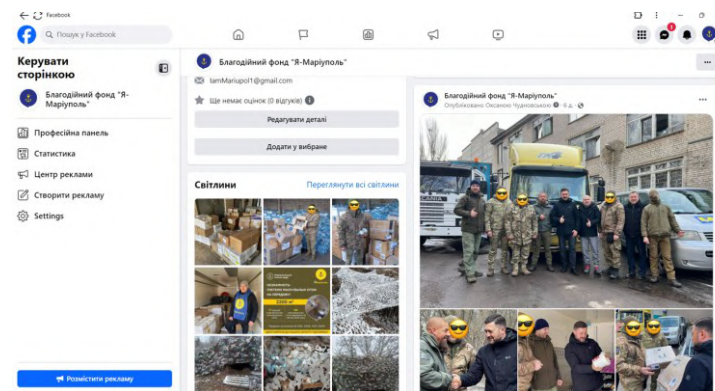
Facebook

Пошук у Facebook

Керувати сторінкою

Благодійний фонд "Я-Маріуполь"

Професійна панель

Статистика

Центр реклами

Створити рекламу

Settings

Розмістити рекламу

Благодійний фонд "Я-Маріуполь"

IamMariupol1@gmail.com

Ще немає оцінок (0 відгуків)

Редагувати деталі

Додати у вибране

Світлини

Переглянути всі світлини

Благодійний фонд "Я-Маріуполь"

Опубліковано Оксаною Чудновською · 6 д. ·